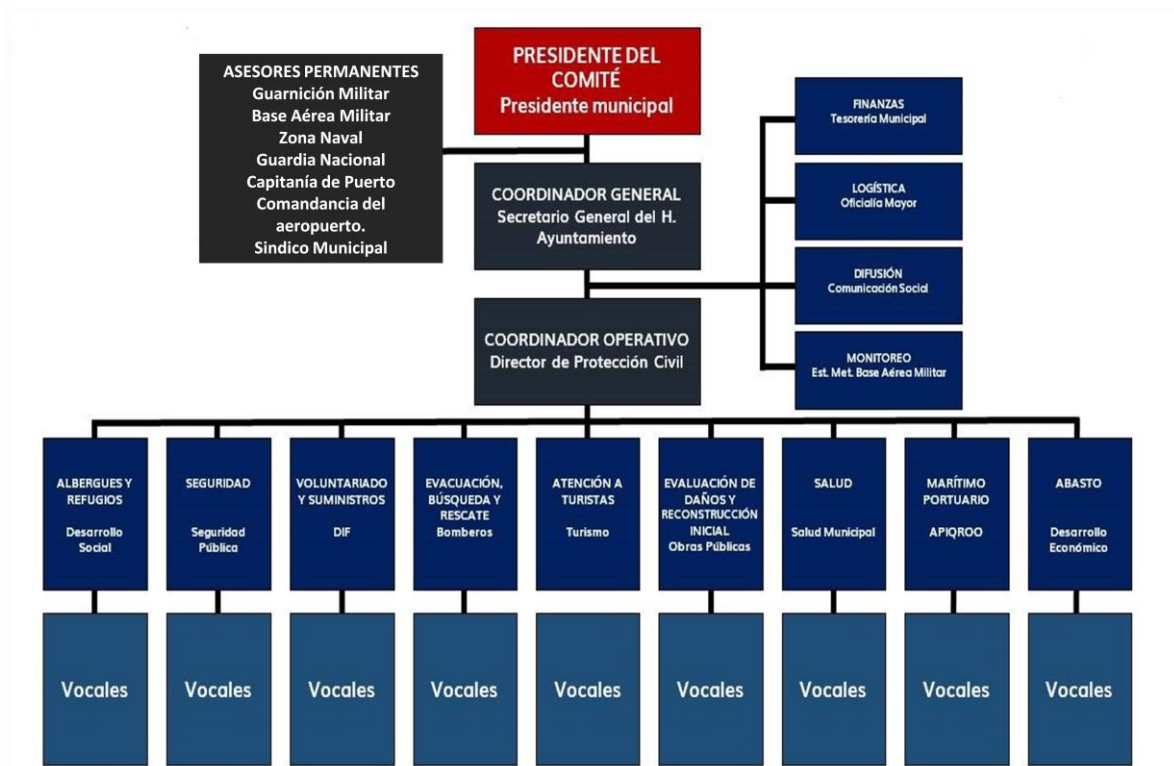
PRESIDENTE DEL COMITÉ
Presidente municipal

ASESORES PERMANENTES
Guarnición Militar
Base Aérea Militar
Zona Naval
Guardia Nacional
Capitanía de Puerto
Comandancia del aeropuerto.
Sindico Municipal

COORDINADOR GENERAL
Secretario General del H. Ayuntamiento

COORDINADOR OPERATIVO
Director de Protección Civil

FINANZAS
Tesorería Municipal

LOGÍSTICA
Oficialía Mayor

DIFUSIÓN
Comunicación Social

MONITOREO
Est. Met. Base Aérea Militar

ALBERGUES Y REFUGIOS
Desarrollo Social

SEGURIDAD
Seguridad Pública

VOLUNTARIADO Y SUMINISTROS
DIF

EVACUACIÓN, BÚSQUEDA Y RESCATE
Bomberos

ATENCIÓN A TURISTAS
Turismo

EVALUACIÓN DE DAÑOS Y RECONSTRUCCIÓN INICIAL
Obras Públicas

SALUD
Salud Municipal

MARÍTIMO PORTUARIO
APIQROO

ABASTO
Desarrollo Económico

Vocales

Vocales

Vocales

Vocales

Vocales

Vocales

Vocales

Vocales

Vocales